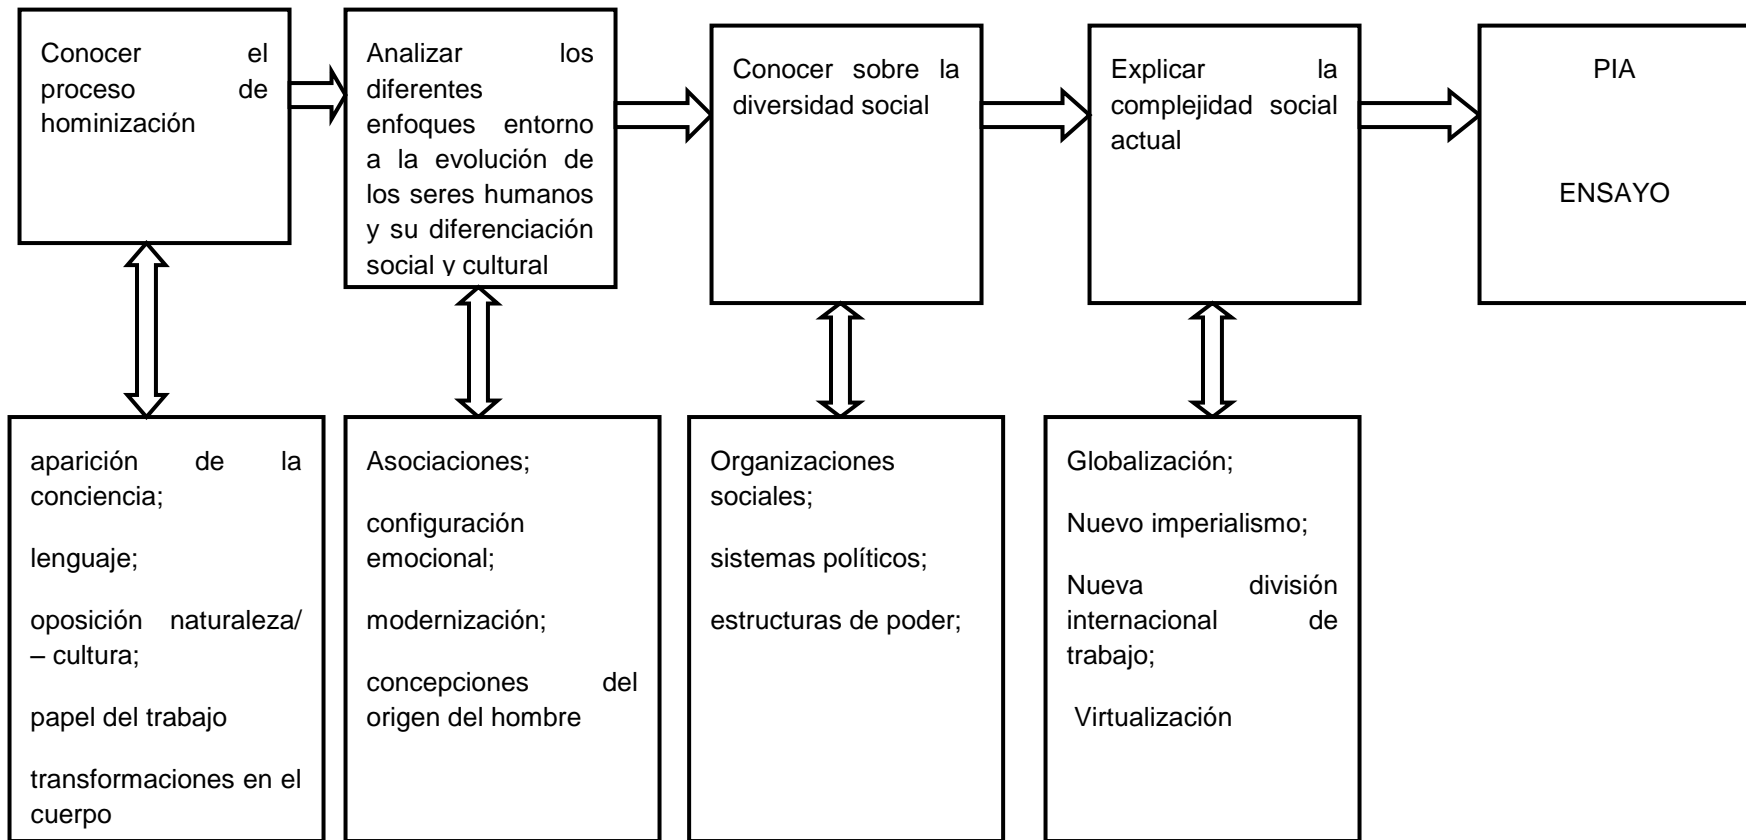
Conocer el proceso de hominización

Analizar los diferentes enfoques entorno a la evolución de los seres humanos y su diferenciación social y cultural

Conocer sobre la diversidad social

Explicar la complejidad social actual

PIA

ENSAYO

aparición de la conciencia;

lenguaje;

oposición naturaleza/ – cultura;

papel del trabajo

transformaciones en el cuerpo

Asociaciones;

configuración emocional;

modernización;

concepciones del origen del hombre

Organizaciones sociales;

sistemas políticos;

estructuras de poder;

Globalización;

Nuevo imperialismo;

Nueva división internacional de trabajo;

Virtualización